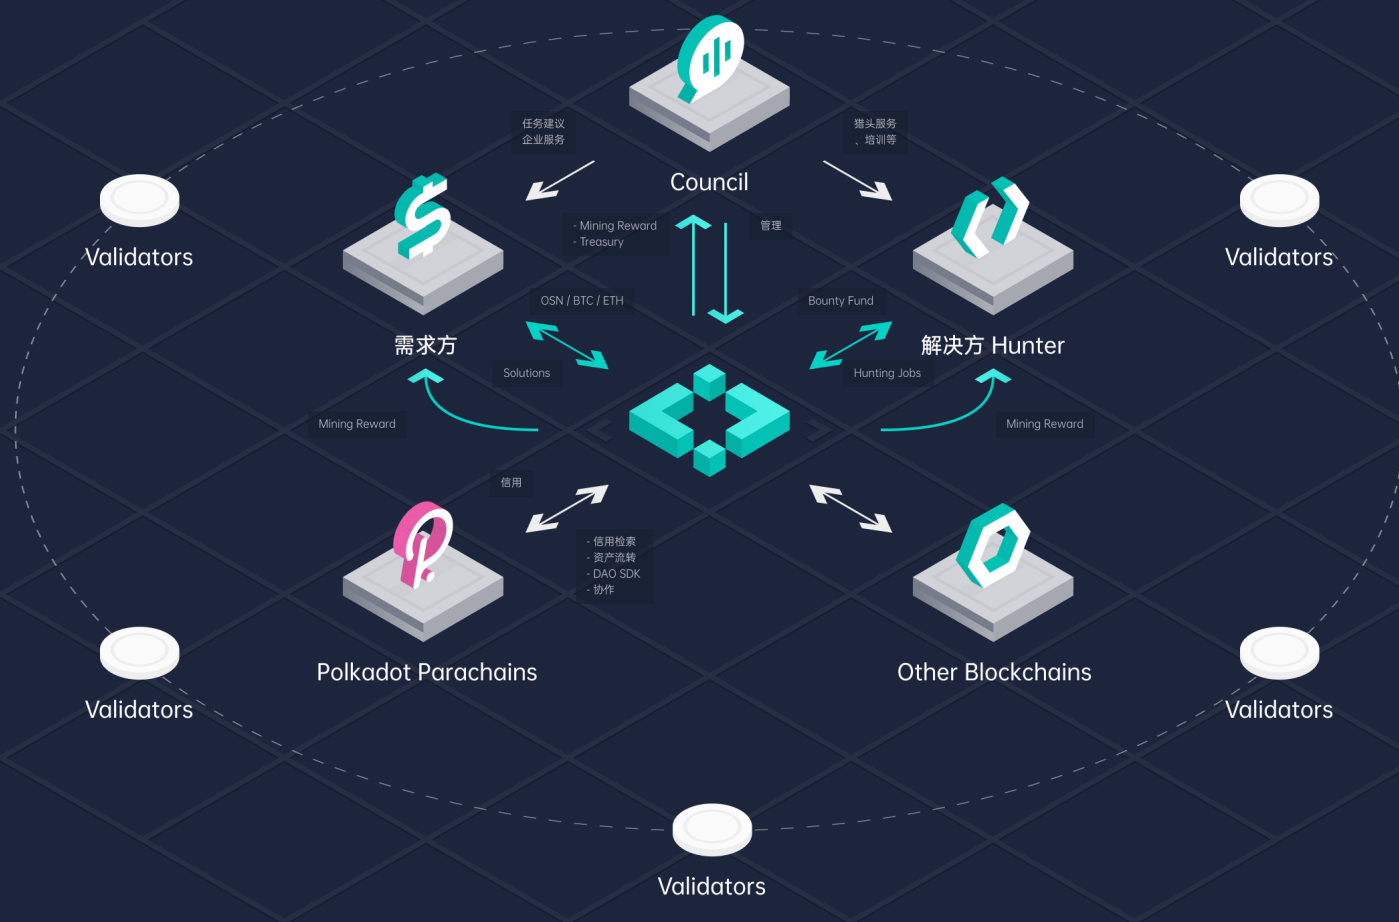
任务建议
企业服务

Council

猎头服务
、培训等

Validators

Validators

- Mining Reward
- Treasury

管理

OSN / BTC / ETH

Bounty Fund

需求方

解决方 Hunter

Solutions

Hunting Jobs

Mining Reward

Mining Reward

信用

- 信用检索
- 资产流转
- DAO SDK
- 协作

Polkadot Parachains

Other Blockchains

Validators

Validators

Validators